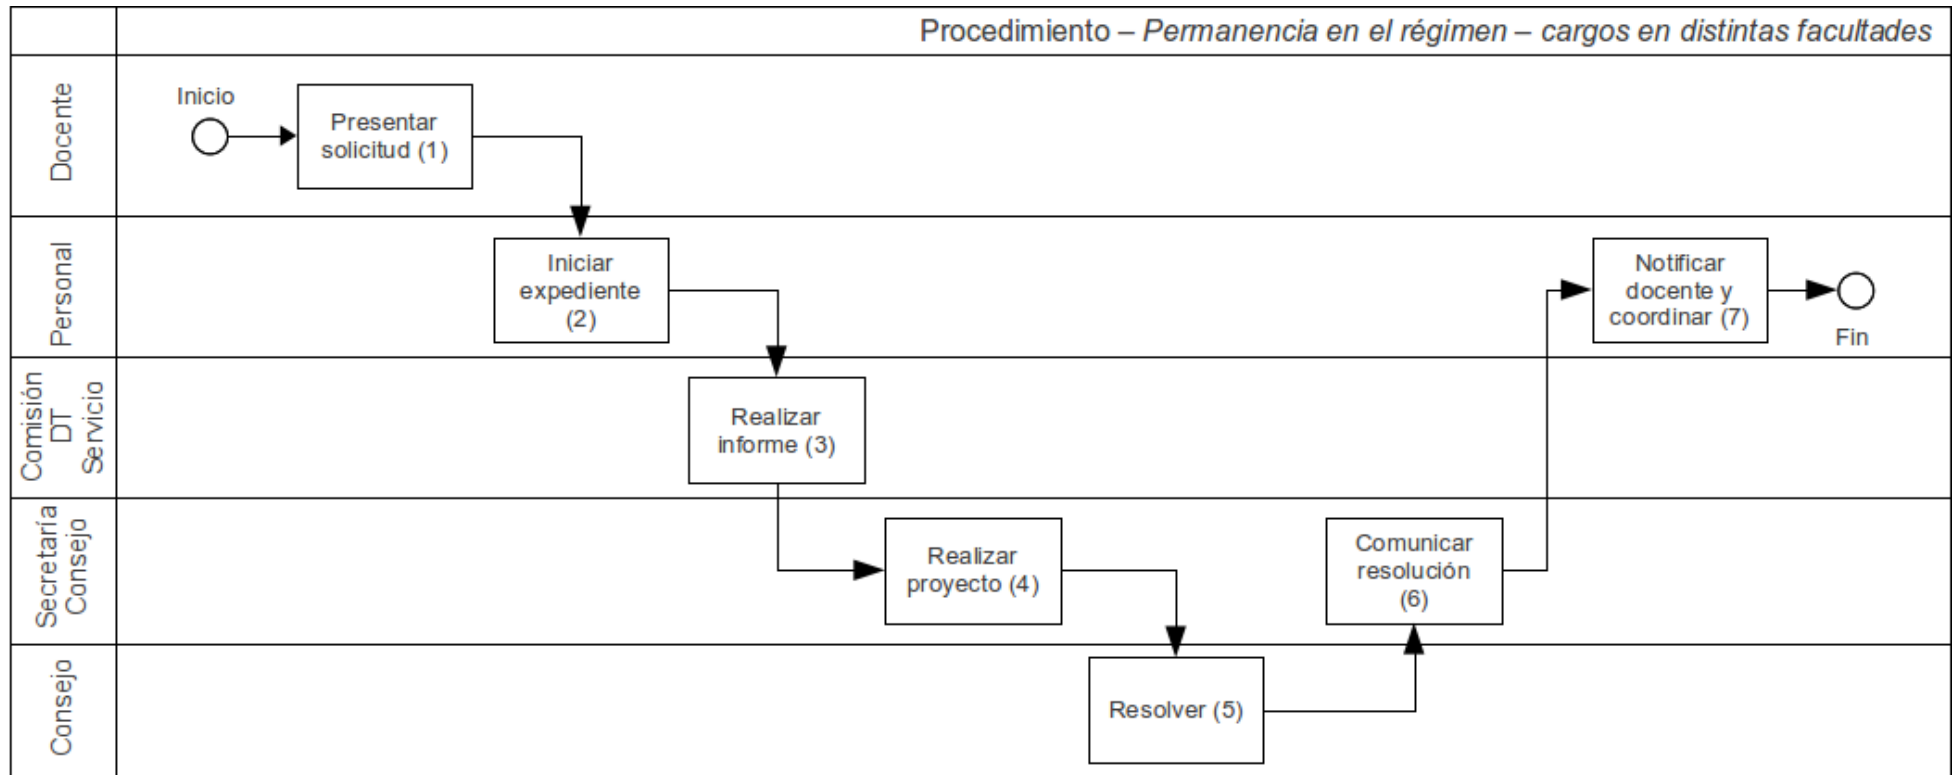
Procedimiento – *Permanencia en el régimen – cargos en distintas facultades*

Docente

Inicio

Presentar solicitud (1)

Personal

Iniciar expediente (2)

Notificar docente y coordinar (7)

Fin

Comisión DT Servicio

Realizar informe (3)

Secretaría Consejo

Realizar proyecto (4)

Comunicar resolución (6)

Consejo

Resolver (5)